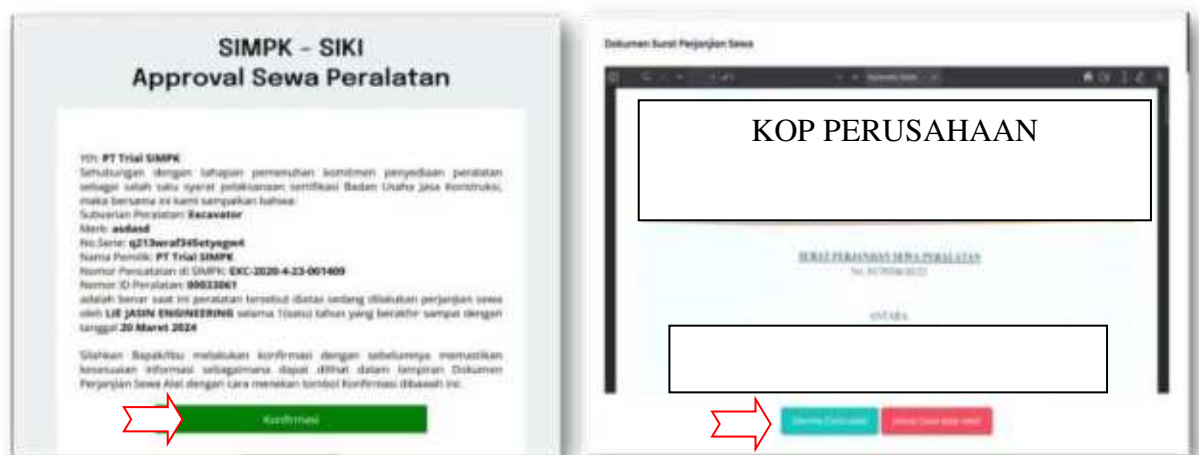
SIMPK - SIKI
Approval Sewa Peralatan

Yth: PT Trial SIMPK
Sehubungan dengan tahapan pemenuhan komitmen penyediaan peralatan sebagai salah satu syarat pelaksanaan sertifikasi Badan Usaha Jasa Konstruksi, maka bersama ini kami sampaikan bahwa:
Subvarian Peralatan: Excavator
Merk: asdasd
No.Serie: q213wraf345etyegw4
Nama Pemilik: PT Trial SIMPK
Nomor Pencatatan di SIMPK: EXC-2020-4-23-001409
Nomor ID Peralatan: 00033061
adalah benar saat ini peralatan tersebut diatas sedang dilakukan perjanjian sewa oleh LIE JASIN ENGINEERING selama 1(satu) tahun yang berakhir sampai dengan tanggal 20 Maret 2024

Silahkan Bapak/Ibu melakukan konfirmasi dengan sebelumnya memastikan kesesuaian informasi sebagaimana dapat dilihat dalam lampiran Dokumen Perjanjian Sewa Alat dengan cara menekan tombol Konfirmasi dibawah ini:

Konfirmasi

Dokumen Surat Perjanjian Sewa

KOP PERUSAHAAN

SURAT PERJANJIAN SEWA PERALATAN
No. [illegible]

ANTARA

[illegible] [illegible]